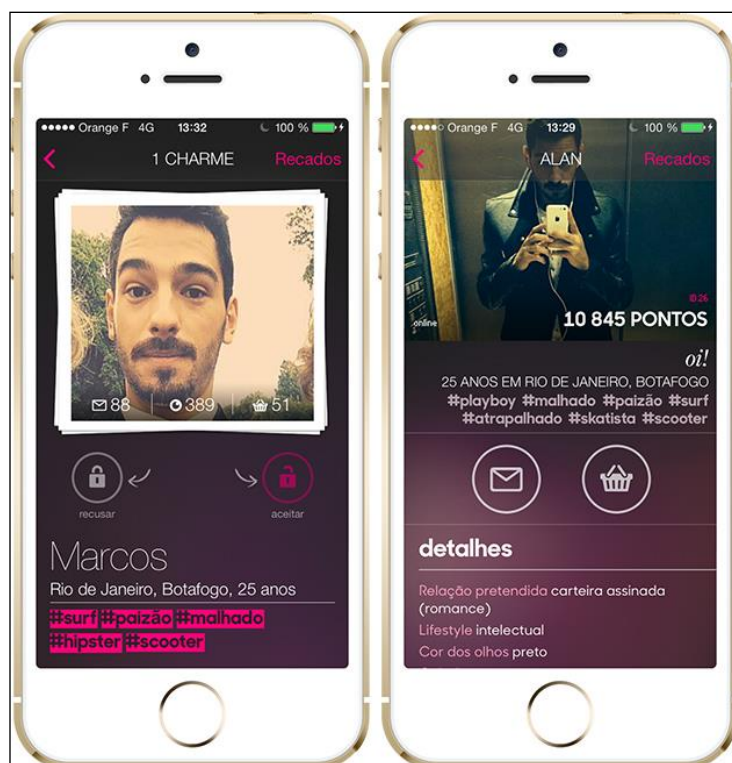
●●●●● Orange F 4G 13:32 100 %

1 CHARME Recados

88 389 51

recusar

aceitar

Marcos

Rio de Janeiro, Botafogo, 25 anos

#surf #paizão #malhado #hipster #scooter

●●●●○ Orange F 4G 13:29 100 %

ALAN Recados

online

26

10 845 PONTOS

oi!

25 ANOS EM RIO DE JANEIRO, BOTAFOGO

#playboy #malhado #paizão #surf #atrapalhado #skatista #scooter

detalhes

Relação pretendida carteira assinada (romance)

Lifestyle intelectual

Cor dos olhos preto